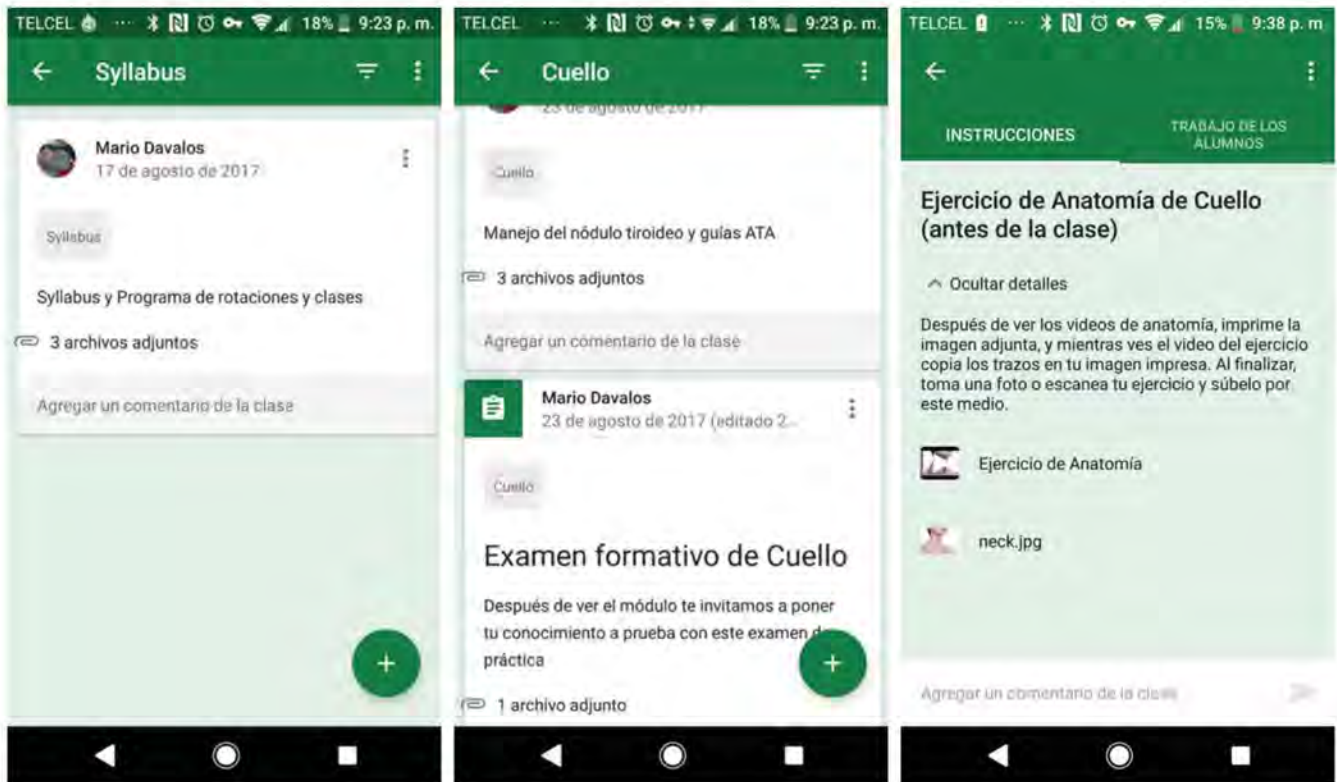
TELCEL ··· 18% 9:23 p. m.

Syllabus

Mario Davalos
17 de agosto de 2017

Syllabus

Syllabus y Programa de rotaciones y clases

3 archivos adjuntos

Agregar un comentario de la clase

TELCEL ··· 18% 9:23 p. m.

Cuello

23 de agosto de 2017

Cuello

Manejo del nódulo tiroideo y guías ATA

3 archivos adjuntos

Agregar un comentario de la clase

Mario Davalos
23 de agosto de 2017 (editado 2...

Cuello

Examen formativo de Cuello

Después de ver el módulo te invitamos a poner tu conocimiento a prueba con este examen de práctica

1 archivo adjunto

TELCEL ··· 15% 9:38 p. m.

INSTRUCCIONES

TRABAJO DE LOS ALUMNOS

Ejercicio de Anatomía de Cuello (antes de la clase)

Ocultar detalles

Después de ver los videos de anatomía, imprime la imagen adjunta, y mientras ves el video del ejercicio copia los trazos en tu imagen impresa. Al finalizar, toma una foto o escanea tu ejercicio y súbelo por este medio.

Ejercicio de Anatomía

neck.jpg

Agregar un comentario de la clase